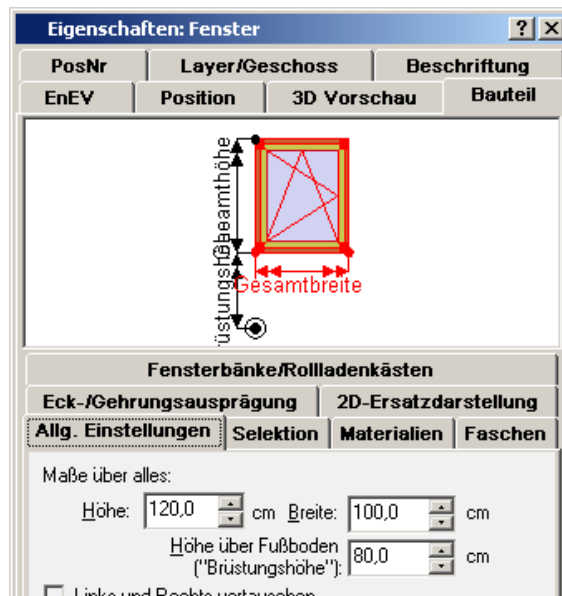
Eigenschaften: Fenster

?
X

PosNr
Layer/Geschoss
Beschriftung
EnEV
Position
3D Vorschau
Bauteil

Gesamthöhe
Brüstungshöhe
Gesamtbreite

Fensterbänke/Rollladenkästen
Eck-/Gehrungsausprägung
2D-Ersatzdarstellung
Allg. Einstellungen
Selektion
Materialien
Faschen

Maße über alles:
Höhe: 120,0 cm Breite: 100,0 cm
Höhe über Fußboden ("Brüstungshöhe"): 80,0 cm
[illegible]